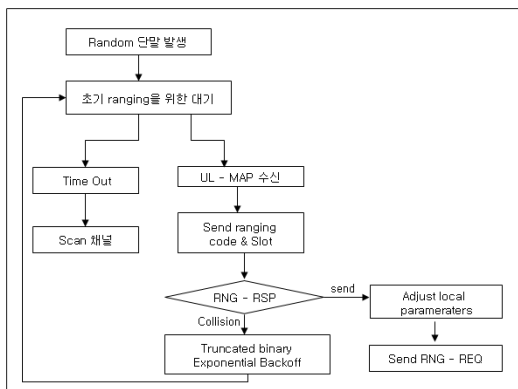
Random 단말 발생

초기 ranging을 위한 대기

Time Out

UL - MAP 수신

Scan 채널

Send ranging code & Slot

RNG - RSP

send

Adjust local parameraters

Collision

Truncated binary Exponential Backoff

Send RNG - REQ